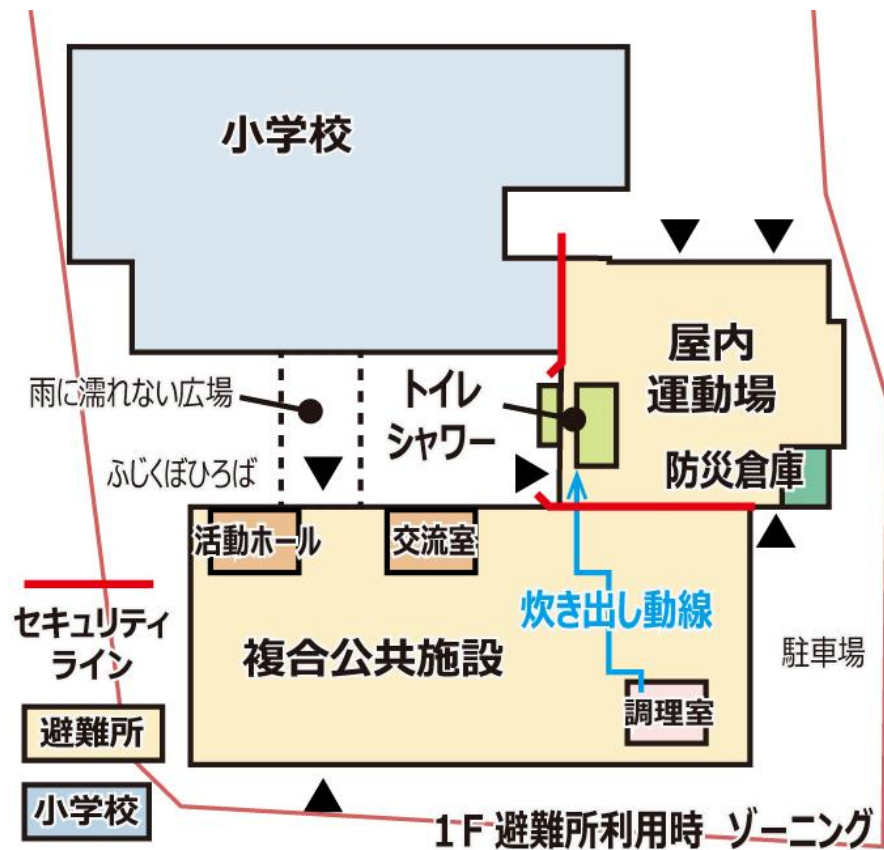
小学校

屋内運動場

雨に濡れない広場

ふじくぼひろば

トイレ
シャワー

防災倉庫

活動ホール

交流室

炊き出し動線

セキュリティライン

複合公共施設

駐車場

調理室

避難所

小学校

1F 避難所利用時 ゾーニング